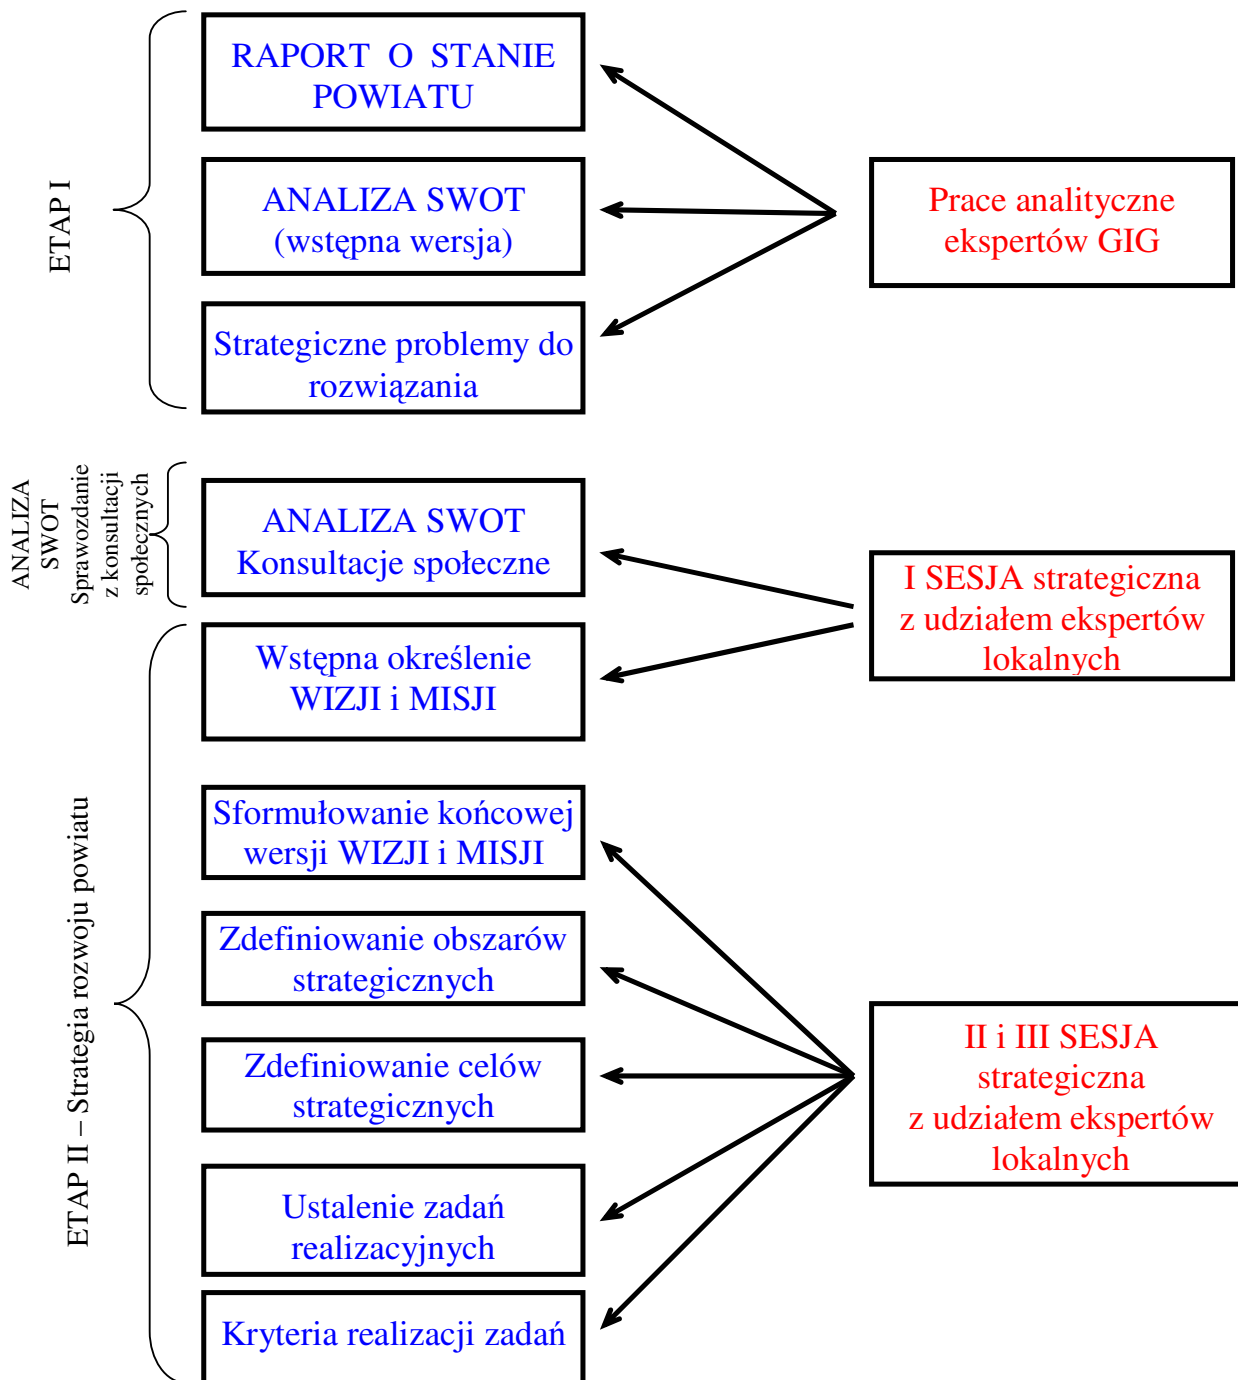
ETAP I

RAPORT O STANIE POWIATU

ANALIZA SWOT (wstępna wersja)

Strategiczne problemy do rozwiązania

Prace analityczne ekspertów GIG

ANALIZA SWOT Sprawozdanie z konsultacji społecznych

ANALIZA SWOT Konsultacje społeczne

Wstępna określenie WIZJI i MISJI

I SESJA strategiczna z udziałem ekspertów lokalnych

ETAP II – Strategia rozwoju powiatu

Sformułowanie końcowej wersji WIZJI i MISJI

Zdefiniowanie obszarów strategicznych

Zdefiniowanie celów strategicznych

Ustalenie zadań realizacyjnych

Kryteria realizacji zadań

II i III SESJA strategiczna z udziałem ekspertów lokalnych